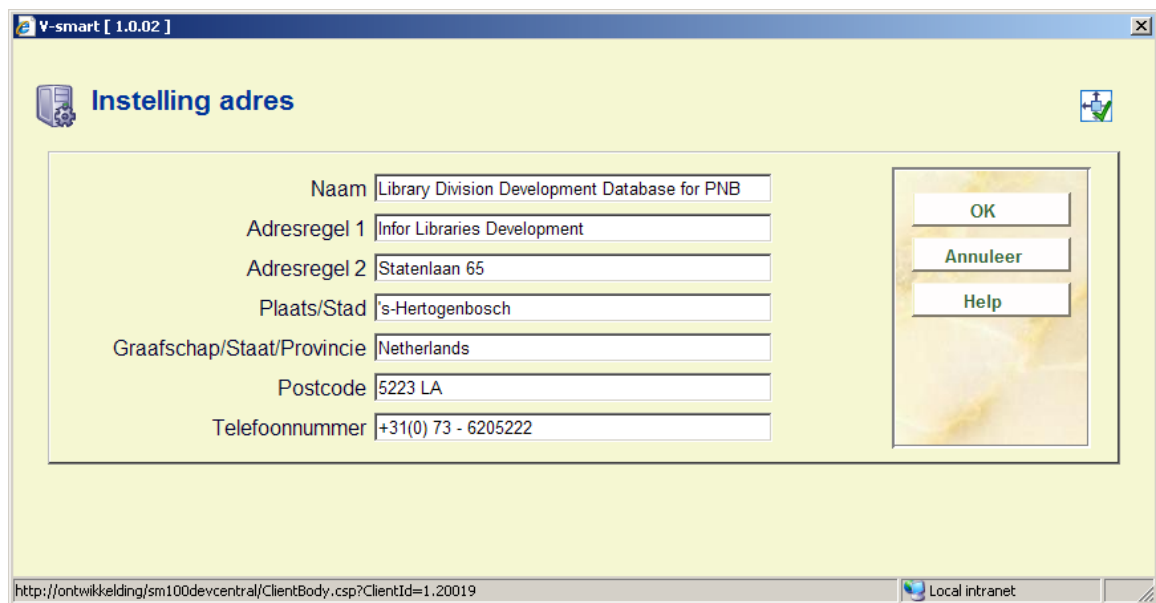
V-smart [ 1.0.02 ]

Instelling adres

Naam Library Division Development Database for PNB
Adresregel 1 Infor Libraries Development
Adresregel 2 Statenlaan 65
Plaats/Stad 's-Hertogenbosch
Graafschap/Staat/Provincie Netherlands
Postcode 5223 LA
Telefoonnummer +31(0) 73 - 6205222

OK
Annuleer
Help

http://ontwikkelding/sm100devcentral/ClientBody.csp?ClientId=1.20019
Local intranet